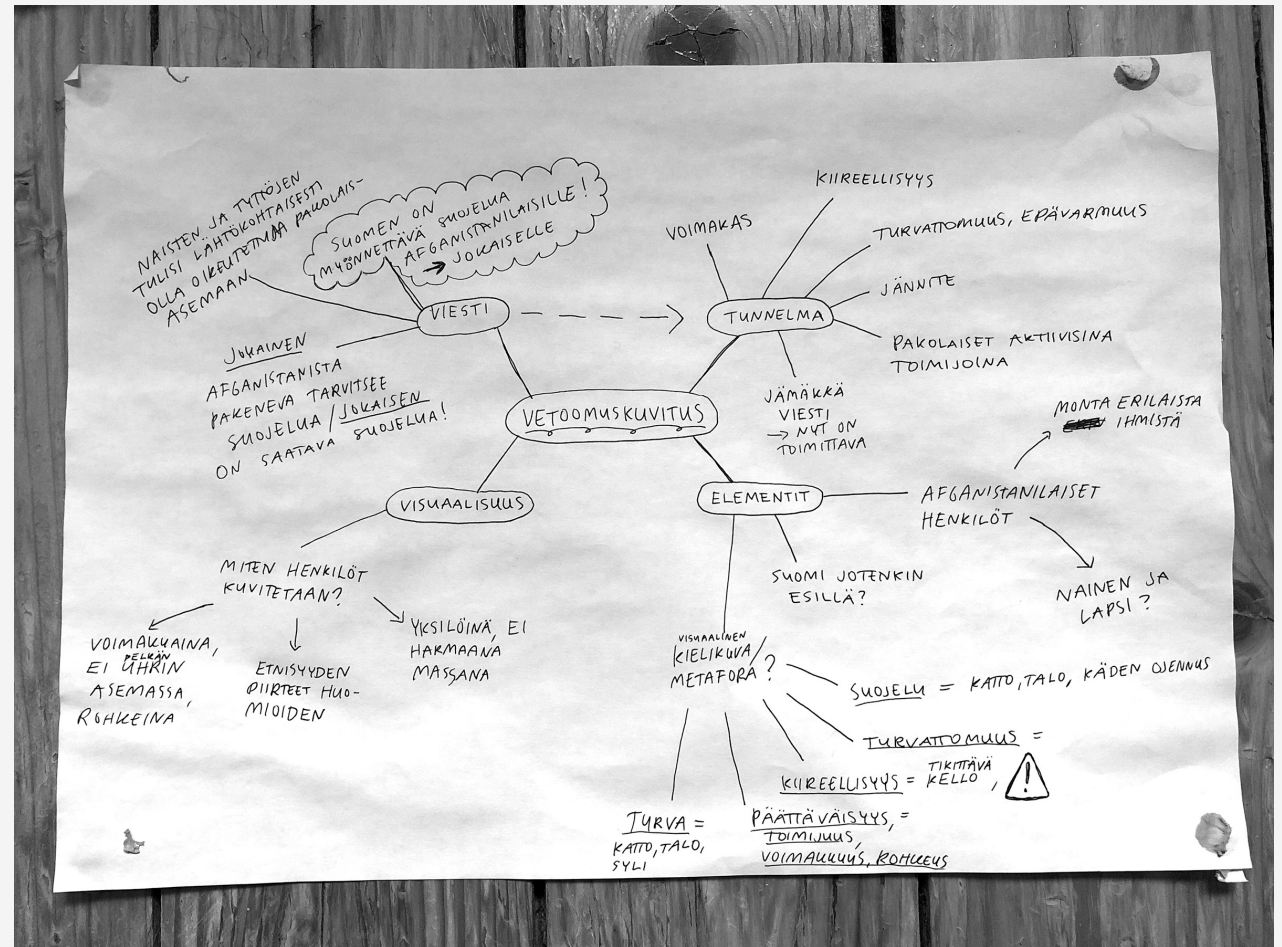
NAISTEN JA TYTTÖJEN TULISI LÄHTÖKOHTAISESTI OLLA OIKEUTETUSSA PAKOLAISASEMAAN

SUOMEN ON MYÖNNETTÄVÄ SUOJELUA AFGANISTANILAISILLE! → JOKAISELLE

VIESTI

JOKAINEN AFGANISTANISTA PAKENEVA TARVITSEE SUOJELUA / JOKAISEN ON SAATAVA SUOJELUA!

VETOOMUSKUVITUS

TUNNELMA

VOIMAKAS

KIIREELLISYYS

TURVATTOMUUS, EPÄVARMUUS

JÄNNITE

PAKOLAISET AKTIIVISINA TOIMIJOINA

JÄMÄKKÄ VIESTI → NYT ON TOIMITTAVA

VISUAALISUUS

MITEN HENKILÖT KUVITETAAN?

VOIMAKKAINA, EI PELKÄN UHRIN ASEMASSA, ROHKEINA

ETNISYYDEN PIIRTEET HUOMIOIDEN

YKSILÖINÄ, EI HARMAANA MASSANA

ELEMENTIT

AFGANISTANILAISET HENKILÖT

MONTA ERILAISTA IHMISTÄ

NAINEN JA LAPSI?

SUOMI JOTENKIN ESILLÄ?

VISUAALINEN KIELIKUVA / METAFORA?

SUOJELU = KATTO, TALO, KÄDEN OJENNUS

TURVATTOMUUS =

KIIREELLISYYS = TIKITTÄVÄ KELLO, ⚠

TURVA = KATTO, TALO, SYLI

PÄÄTTÄVÄISYYS, = TOIMIJUUS, VOIMAKKUUS, ROHKEUS